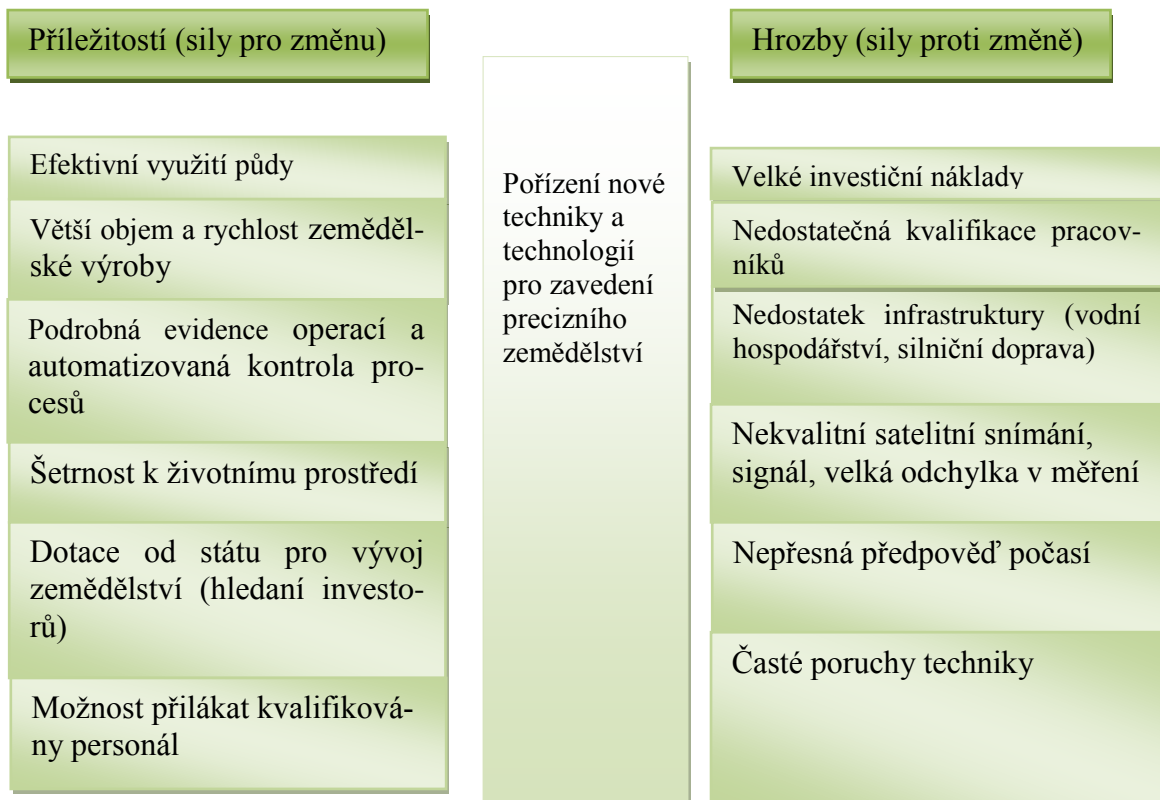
Příležitostí (sily pro změnu)

Efektivní využití půdy

Větší objem a rychlost zemědělské výroby

Podrobná evidence operací a automatizovaná kontrola procesů

Šetrnost k životnímu prostředí

Dotace od státu pro vývoj zemědělství (hledaní investorů)

Možnost přilákat kvalifikovány personál

Pořízení nové techniky a technologií pro zavedení precizního zemědělství

Hrozby (sily proti změně)

Velké investiční náklady

Nedostatečná kvalifikace pracovníků

Nedostatek infrastruktury (vodní hospodářství, silniční doprava)

Nekvalitní satelitní snímání, signál, velká odchylka v měření

Nepřesná předpověď počasí

Časté poruchy techniky